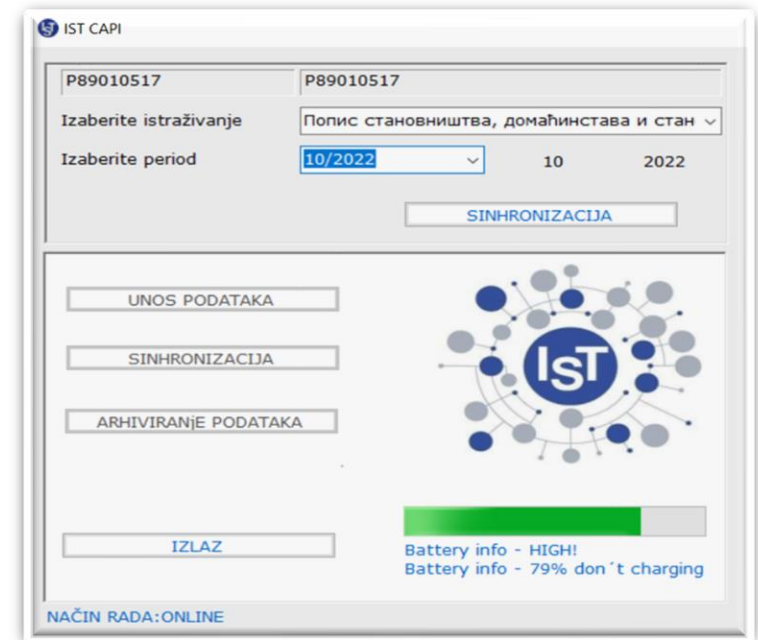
IST CAPI

P89010517 P89010517

Izaberite istraživanje Попис становништва, домаћинстава и стан

Izaberite period 10/2022 10 2022

SINHRONIZACIJA

UNOS PODATAKA

SINHRONIZACIJA

ARHIVIRANjE PODATAKA

IST

IZLAZ

Battery info - HIGH!
Battery info - 79% don´t charging

NAČIN RADA:ONLINE